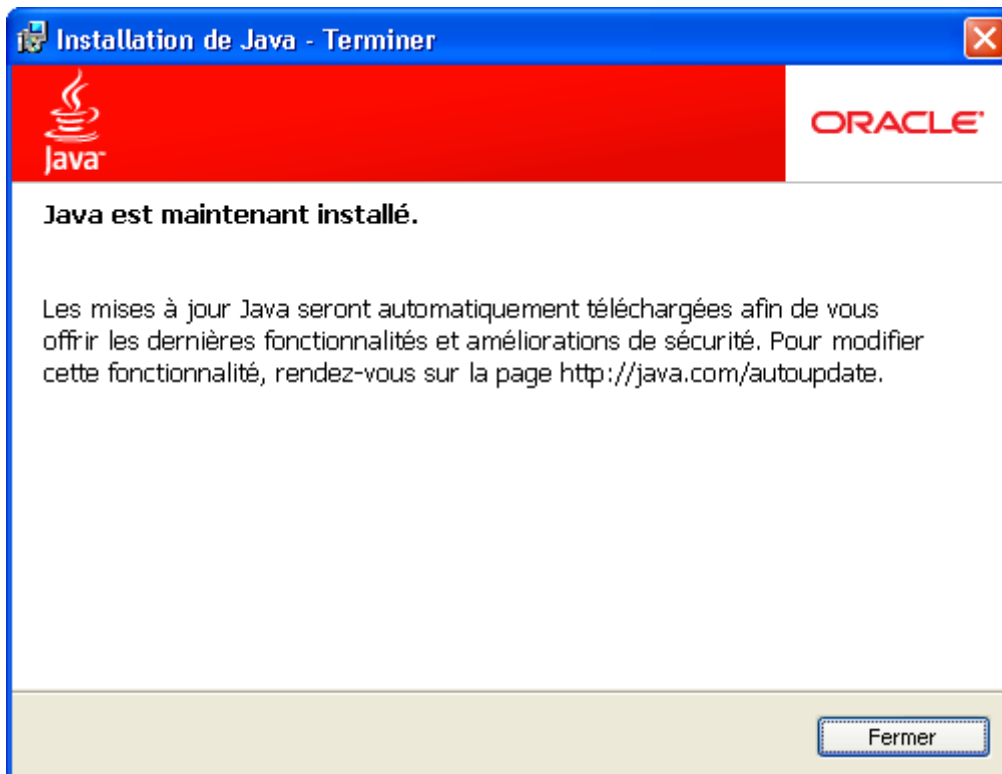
Installation de Java - Terminer

Java

ORACLE

Java est maintenant installé.

Les mises à jour Java seront automatiquement téléchargées afin de vous offrir les dernières fonctionnalités et améliorations de sécurité. Pour modifier cette fonctionnalité, rendez-vous sur la page http://java.com/autoupdate.

Fermer